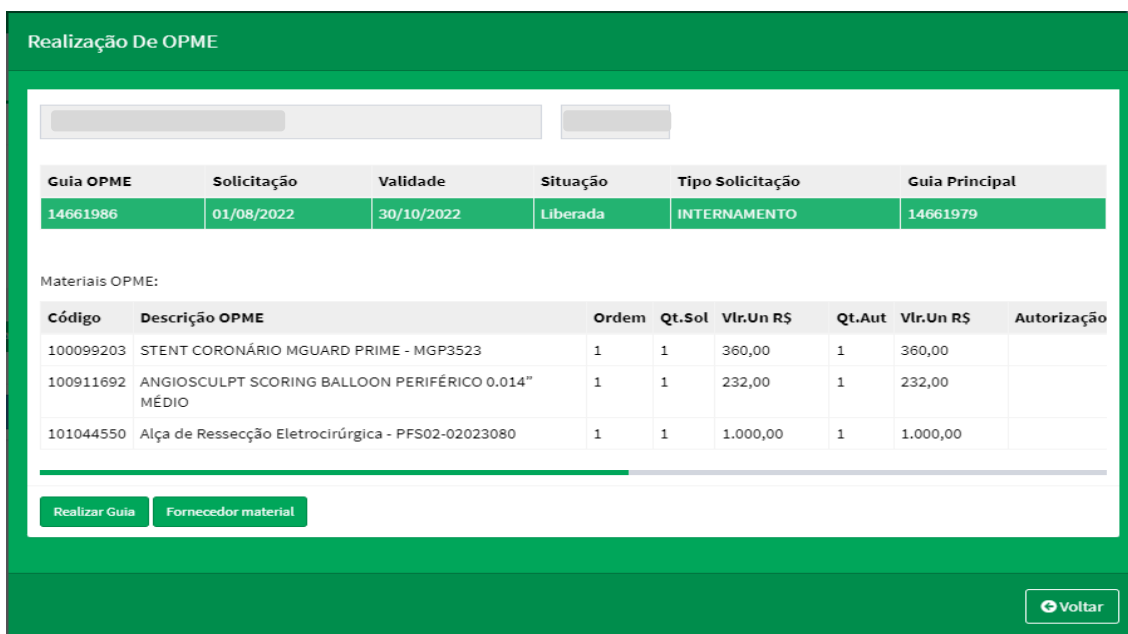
Realização De OPME

| Guia OPME | Solicitação | Validade | Situação | Tipo Solicitação | Guia Principal |
|---|---|---|---|---|---|
| 14661986 | 01/08/2022 | 30/10/2022 | Liberada | INTERNAMENTO | 14661979 |

Materiais OPME:

| Código | Descrição OPME | Ordem | Qt.Sol | Vlr.Un R$ | Qt.Aut | Vlr.Un R$ | Autorização |
|---|---|---|---|---|---|---|---|
| 100099203 | STENT CORONÁRIO MGUARD PRIME - MGP3523 | 1 | 1 | 360,00 | 1 | 360,00 | |
| 100911692 | ANGIOSCULPT SCORING BALLOON PERIFÉRICO 0.014" MÉDIO | 1 | 1 | 232,00 | 1 | 232,00 | |
| 101044550 | Alça de Ressecção Eletrocirúrgica - PFS02-02023080 | 1 | 1 | 1.000,00 | 1 | 1.000,00 | |

Realizar Guia
Fornecedor material

Voltar